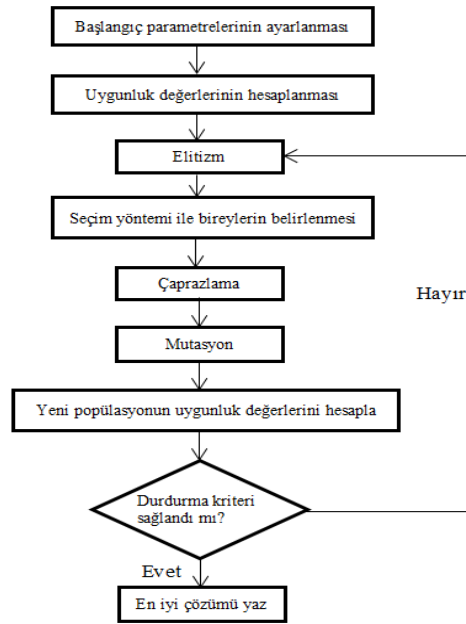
Başlangıç parametrelerinin ayarlanması

Uygunluk değerlerinin hesaplanması

Elitizm

Seçim yöntemi ile bireylerin belirlenmesi

Çaprazlama

Hayır

Mutasyon

Yeni popülasyonun uygunluk değerlerini hesapla

Durdurma kriteri sağlandı mı?

Evet

En iyi çözümü yaz